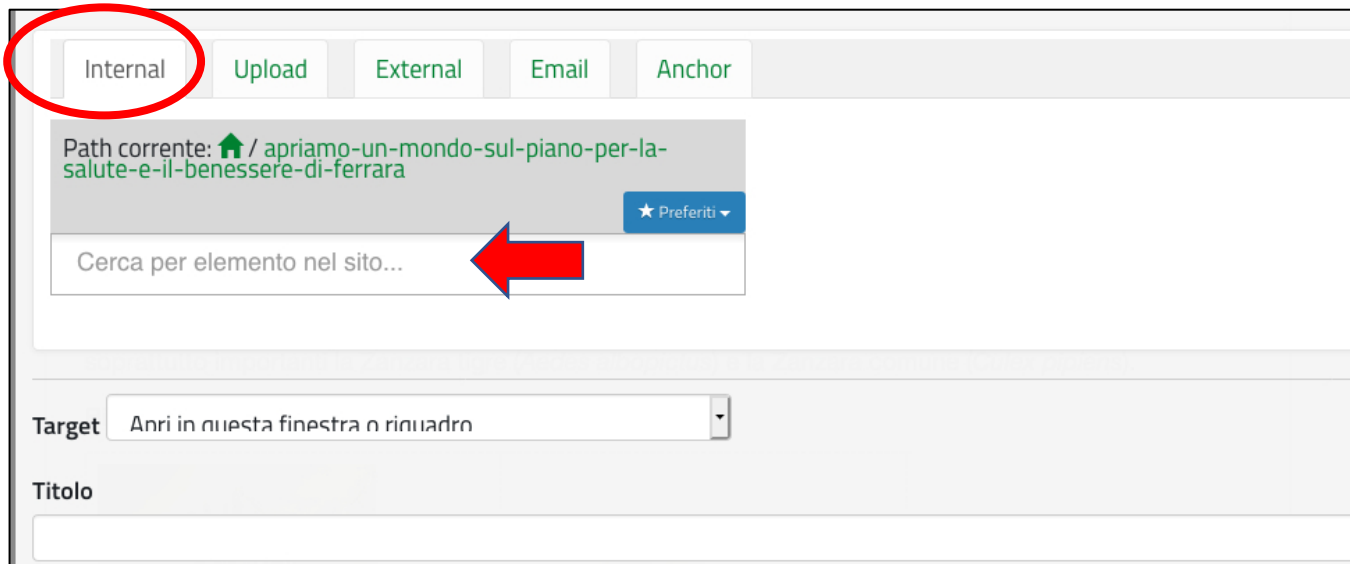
Internal Upload External Email Anchor

Path corrente: / apriamo-un-mondo-sul-piano-per-la-salute-e-il-benessere-di-ferrara

★ Preferiti

Cerca per elemento nel sito...

Target Apri in questa finestra o riquadro

Titolo